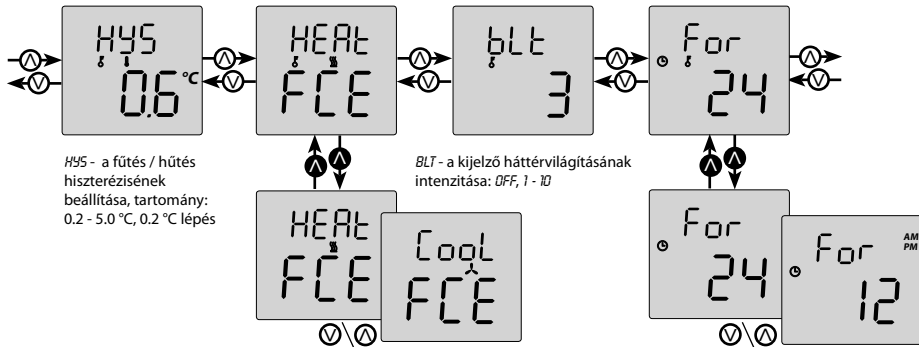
HYS
0.6 °C

HEAt
FCE

bLt
3

For
24

HYS - a fűtés / hűtés hiszterézisének beállítása, tartomány: 0.2 - 5.0 °C, 0.2 °C lépés

BLT - a kijelző háttérvilágításának intenzitása: OFF, 1 - 10

HEAt
FCE

CooL
FCE

For
24

For
12
AM
PM